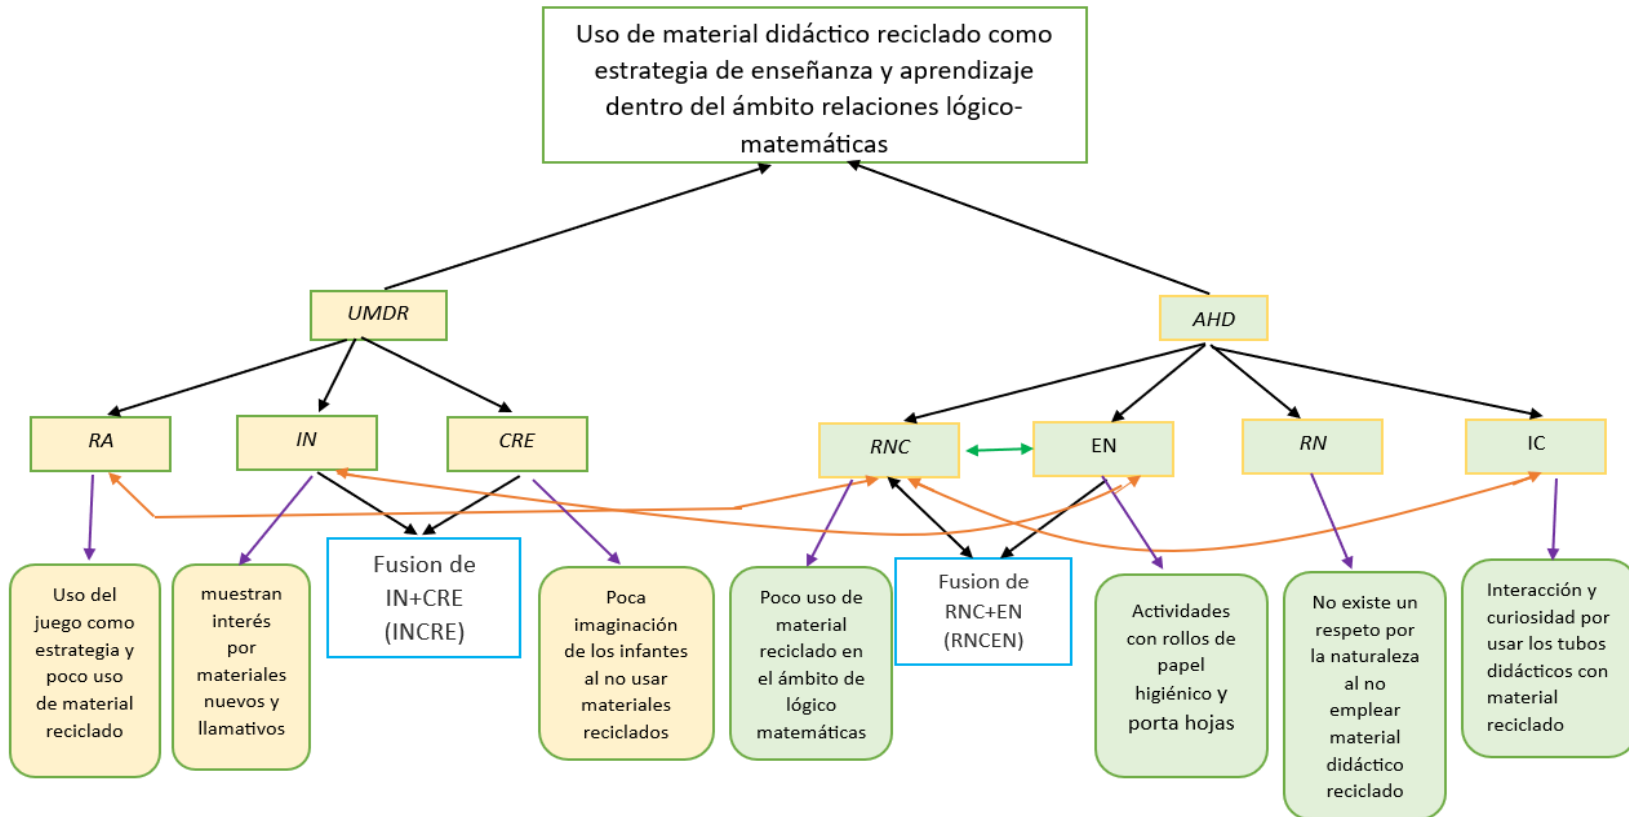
Uso de material didáctico reciclado como estrategia de enseñanza y aprendizaje dentro del ámbito relaciones lógico-matemáticas

UMDR

AHD

RA

IN

CRE

RNC

EN

RN

IC

Uso del juego como estrategia y poco uso de material reciclado

muestran interés por materiales nuevos y llamativos

Fusion de IN+CRE (INCRE)

Poca imaginación de los infantes al no usar materiales reciclados

Poco uso de material reciclado en el ámbito de lógico matemáticas

Fusion de RNC+EN (RNCEN)

Actividades con rollos de papel higiénico y porta hojas

No existe un respeto por la naturaleza al no emplear material didáctico reciclado

Interacción y curiosidad por usar los tubos didácticos con material reciclado